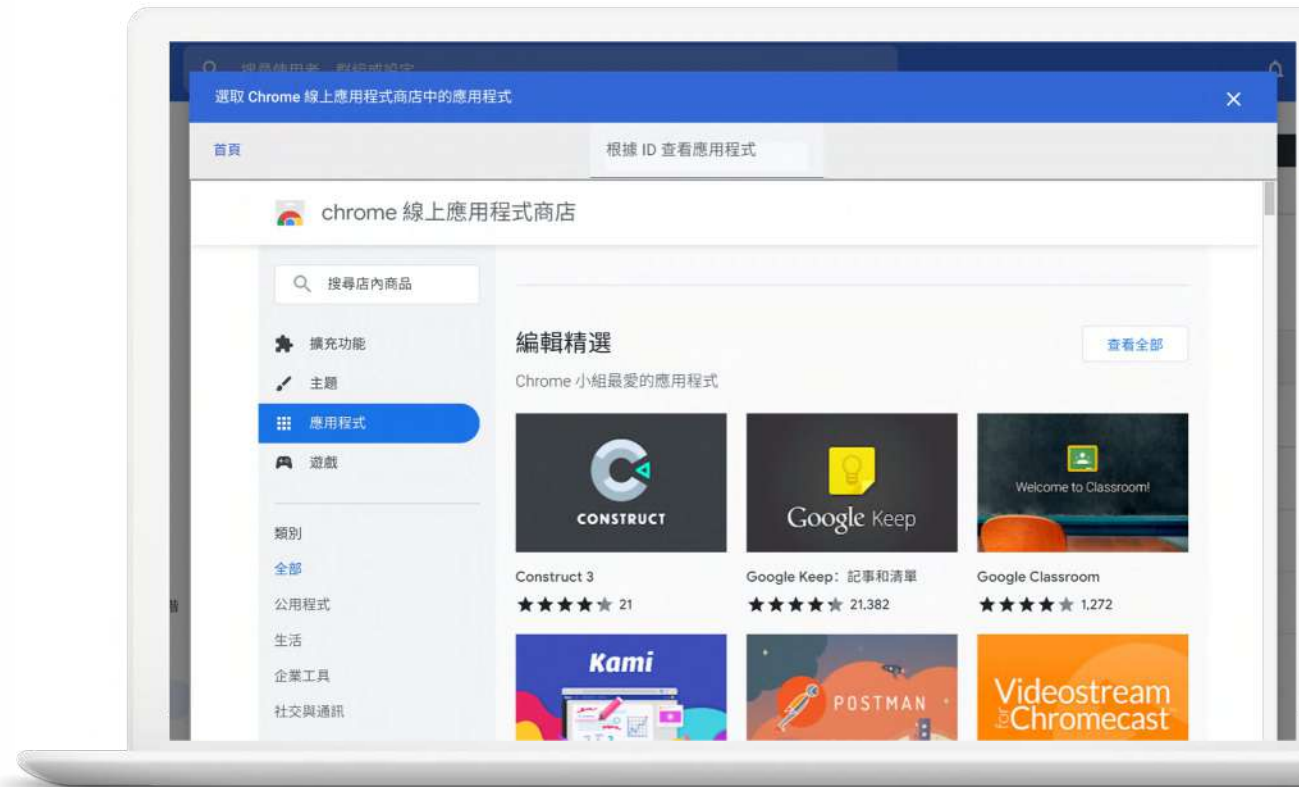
選取 Chrome 線上應用程式商店中的應用程式

首頁

根據 ID 查看應用程式

chrome 線上應用程式商店

搜尋店內商品

擴充功能

主題

應用程式

遊戲

類別

全部

公用程式

生活

企業工具

社交與通訊

編輯精選

查看全部

Chrome 小組最愛的應用程式

CONSTRUCT

Construct 3

21

Google Keep

Google Keep：記事和清單

21,382

Welcome to Classroom!

Google Classroom

1,272

Kami

POSTMAN

Videostream for Chromecast